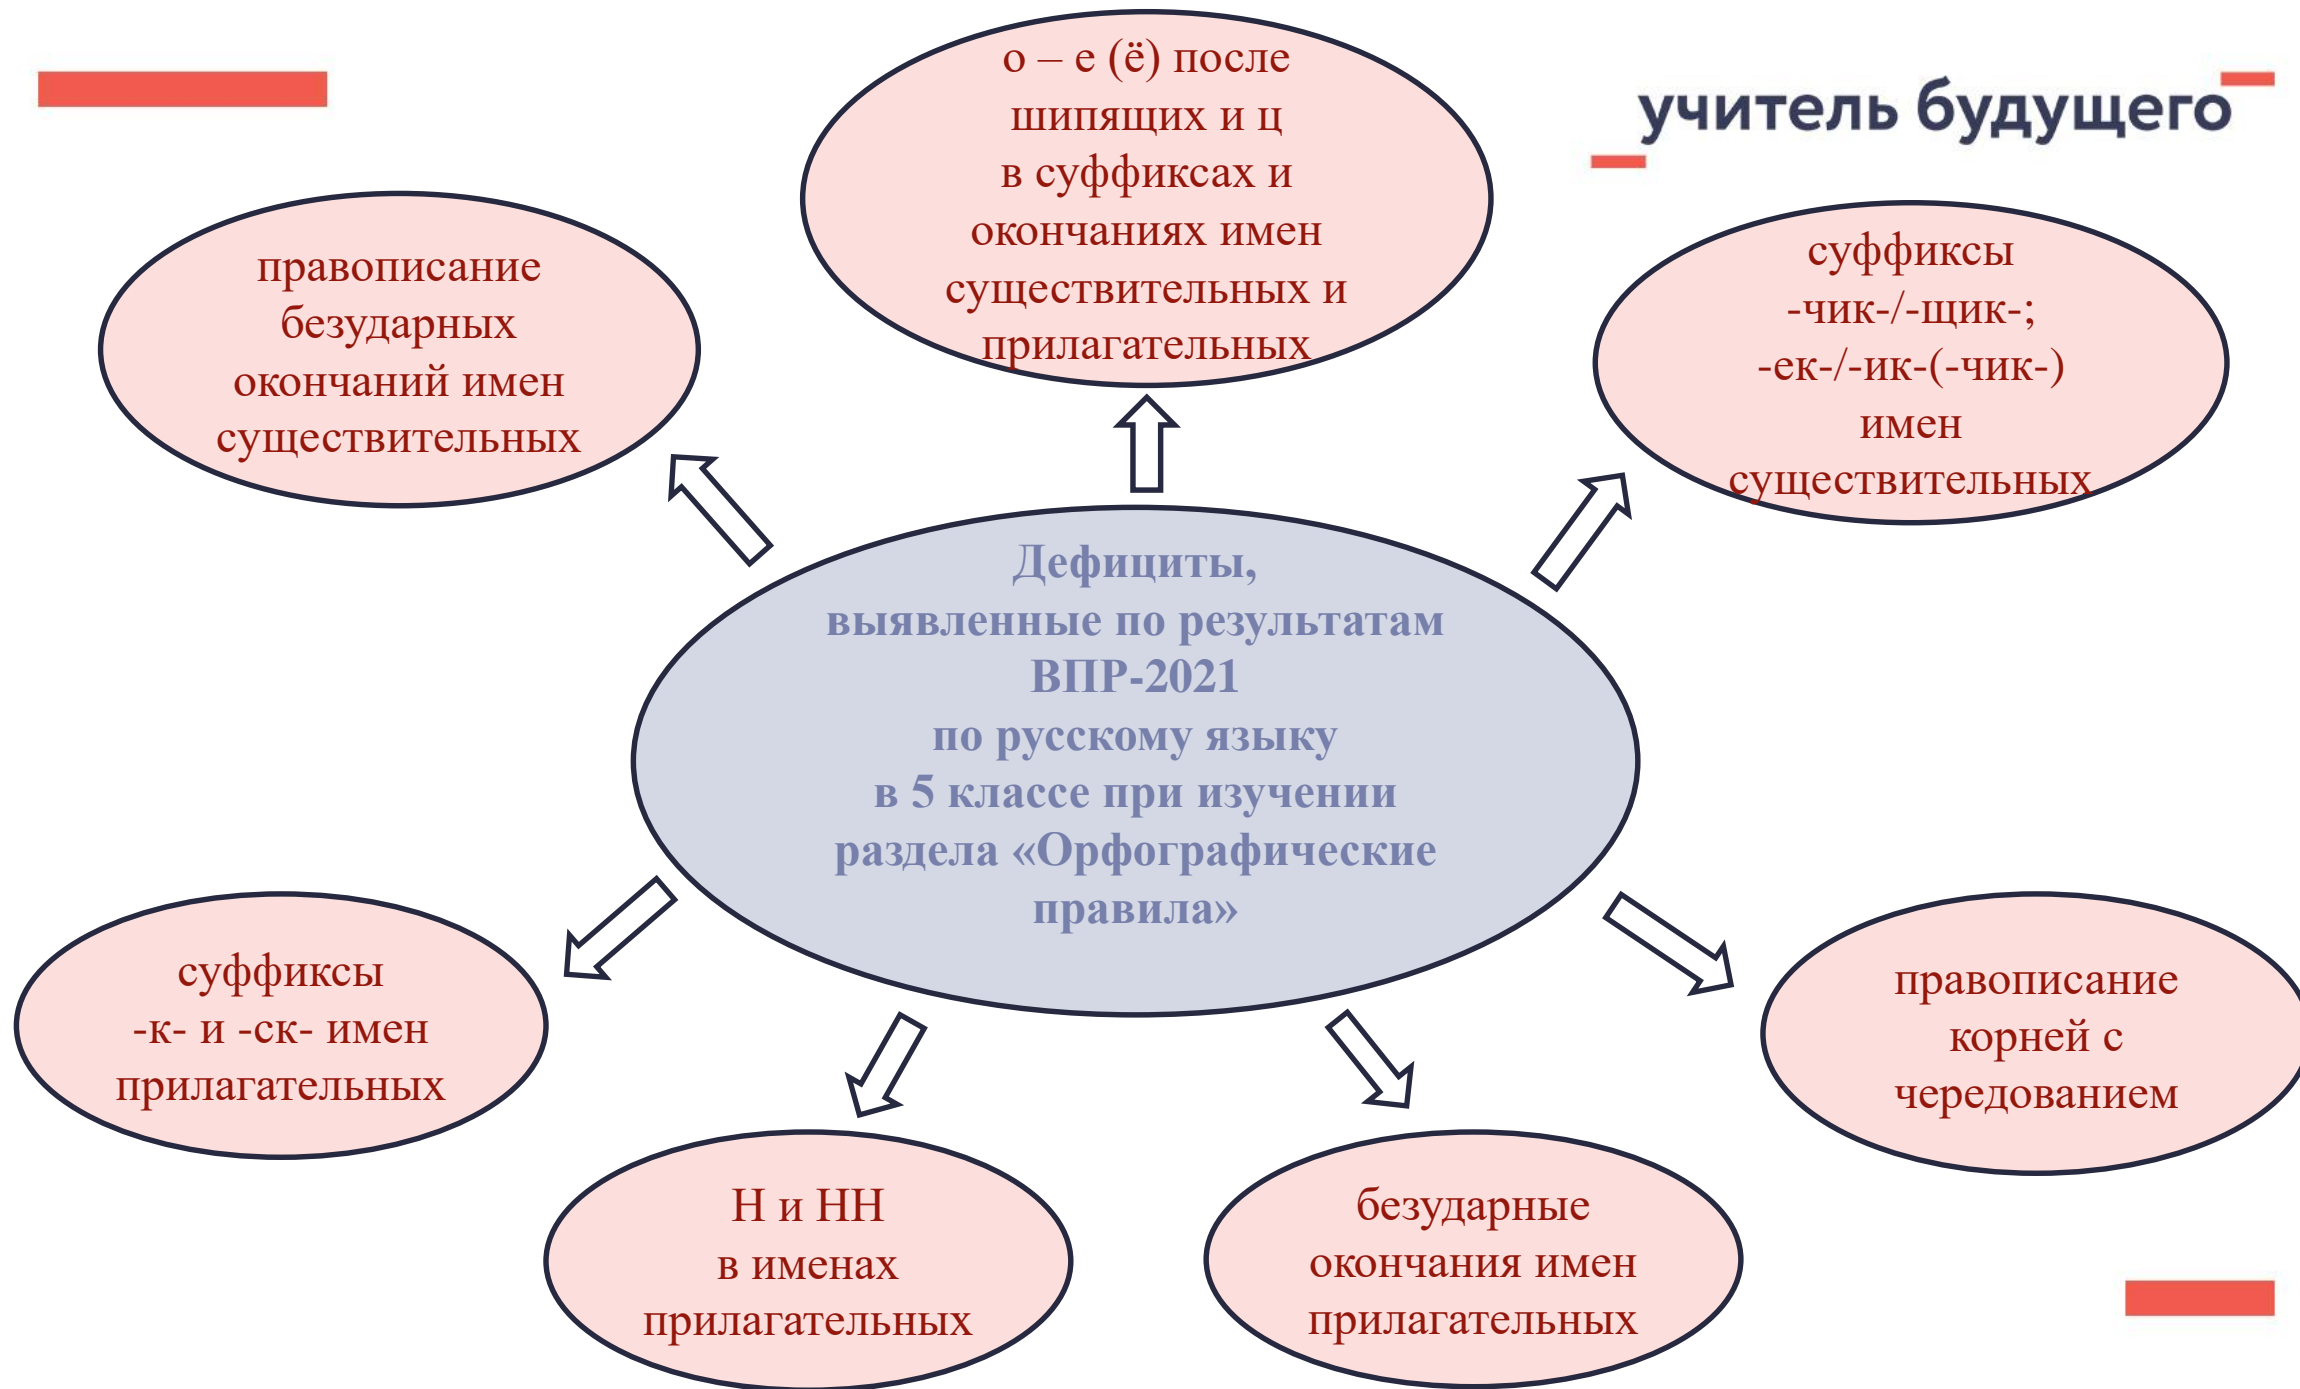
учитель будущего

Дефициты, выявленные по результатам ВПР-2021 по русскому языку в 5 классе при изучении раздела «Орфографические правила»

правописание безударных окончаний имен существительных

о – е (ё) после шипящих и ц в суффиксах и окончаниях имен существительных и прилагательных

суффиксы -чик-/-щик-; -ек-/-ик-(-чик-) имен существительных

суффиксы -к- и -ск- имен прилагательных

Н и НН в именах прилагательных

безударные окончания имен прилагательных

правописание корней с чередованием